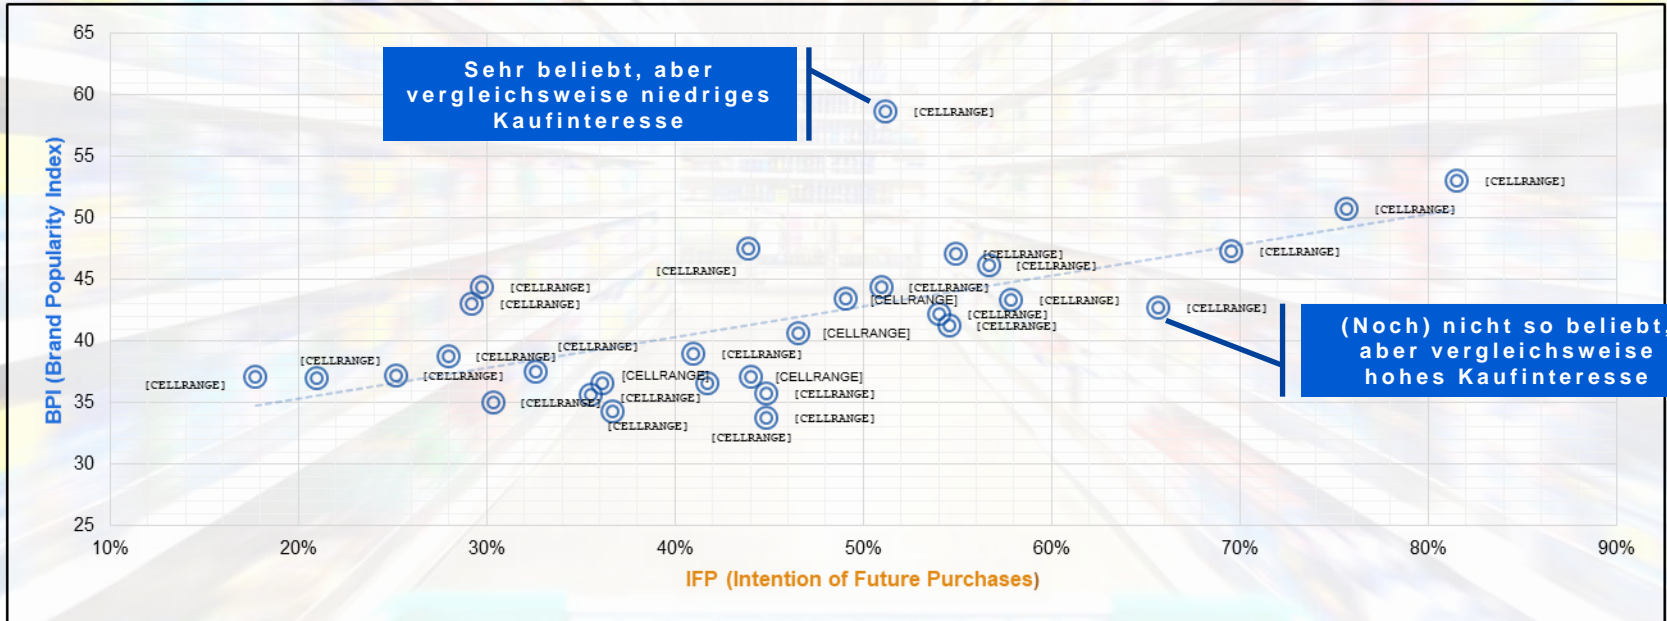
Sehr beliebt, aber vergleichsweise niedriges Kaufinteresse

(Noch) nicht so beliebt, aber vergleichsweise hohes Kaufinteresse

65
60
55
50
45
40
35
30
25

BPI (Brand Popularity Index)

10%
20%
30%
40%
50%
60%
70%
80%
90%

IFP (Intention of Future Purchases)

[CELLRANGE]
[CELLRANGE]
[CELLRANGE]
[CELLRANGE]
[CELLRANGE]
[CELLRANGE]
[CELLRANGE]
[CELLRANGE]
[CELLRANGE]
[CELLRANGE]
[CELLRANGE]
[CELLRANGE]
[CELLRANGE]
[CELLRANGE]
[CELLRANGE]
[CELLRANGE]
[CELLRANGE]
[CELLRANGE]
[CELLRANGE]
[CELLRANGE]
[CELLRANGE]
[CELLRANGE]
[CELLRANGE]
[CELLRANGE]
[CELLRANGE]
[CELLRANGE]
[CELLRANGE]
[CELLRANGE]
[CELLRANGE]
[CELLRANGE]
[CELLRANGE]
[CELLRANGE]